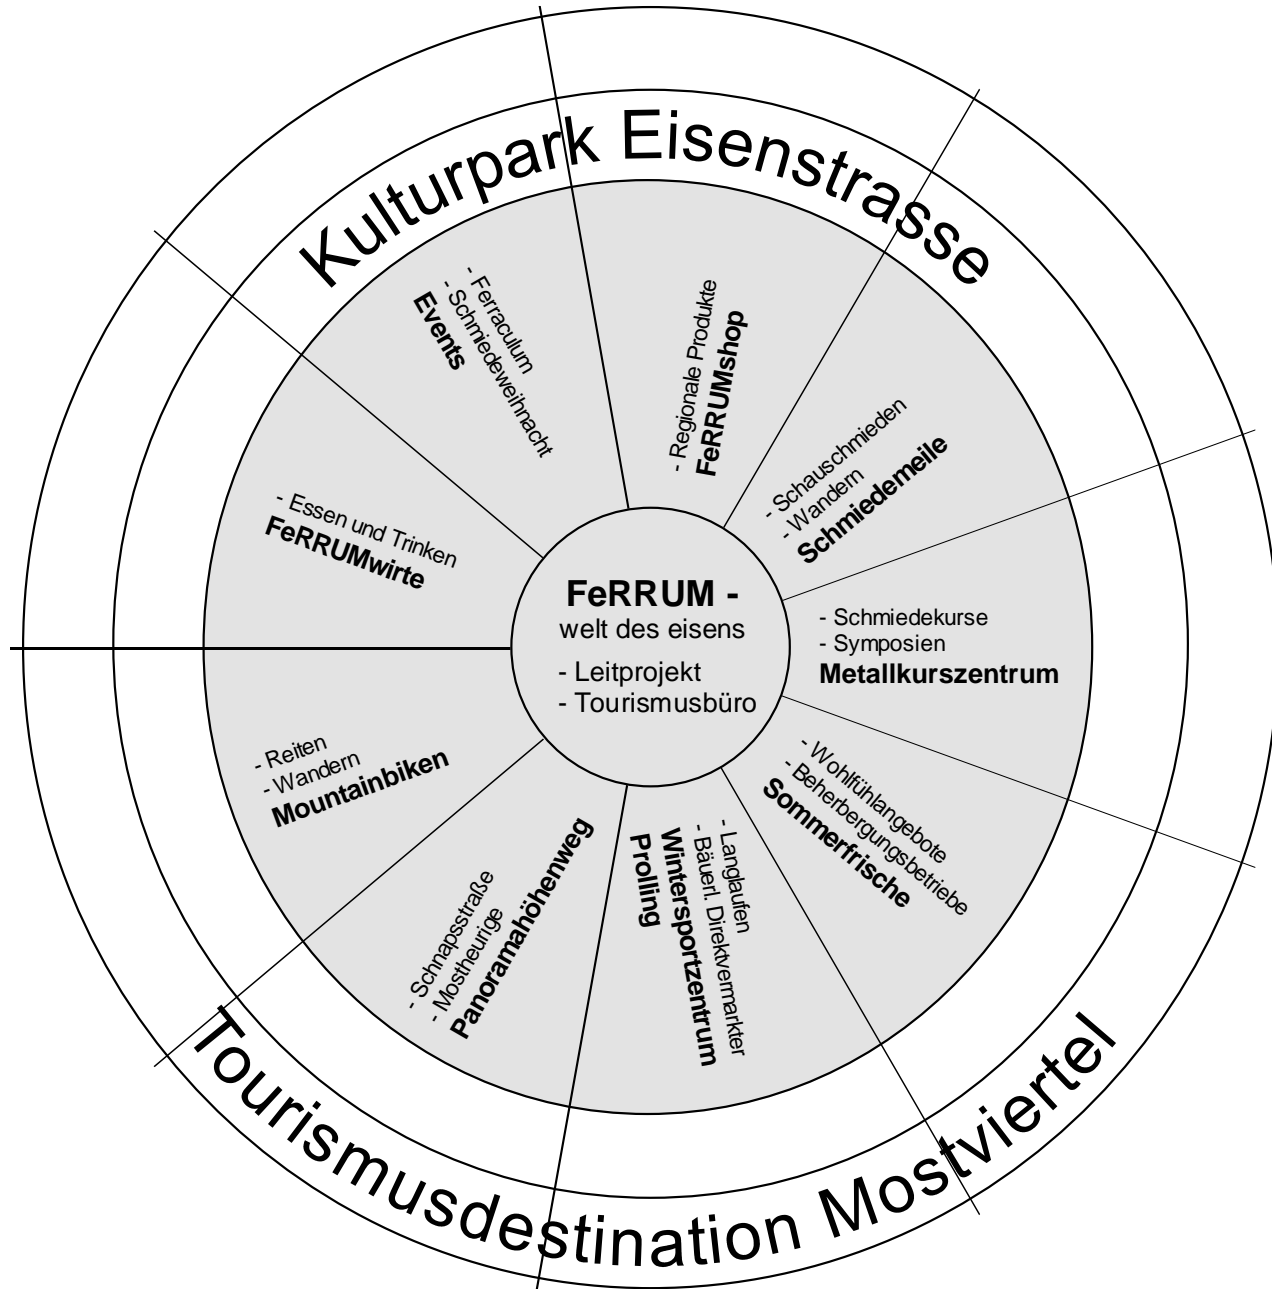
Kulturpark Eisenstrasse

- Ferraculum
- Schmiedeweihnacht
Events

- Regionale Produkte
FeRRUMshop

- Schauschmieden
- Wandern
Schmiedemeile

- Essen und Trinken
FeRRUMwirte

FeRRUM -
welt des eisens
- Leitprojekt
- Tourismusbüro

- Schmiedekurse
- Symposien
Metallkurszentrum

- Reiten
- Wandern
Mountainbiken

- Wohlfühlangebote
- Beherbergungsbetriebe
Sommerfrische

- Schnapsstraße
- Mostheurige
Panoramahöhenweg

- Langlaufen
- Bäuerl. Direktvermarkter
Wintersportzentrum
Prolling

Tourismusdestination Mostviertel